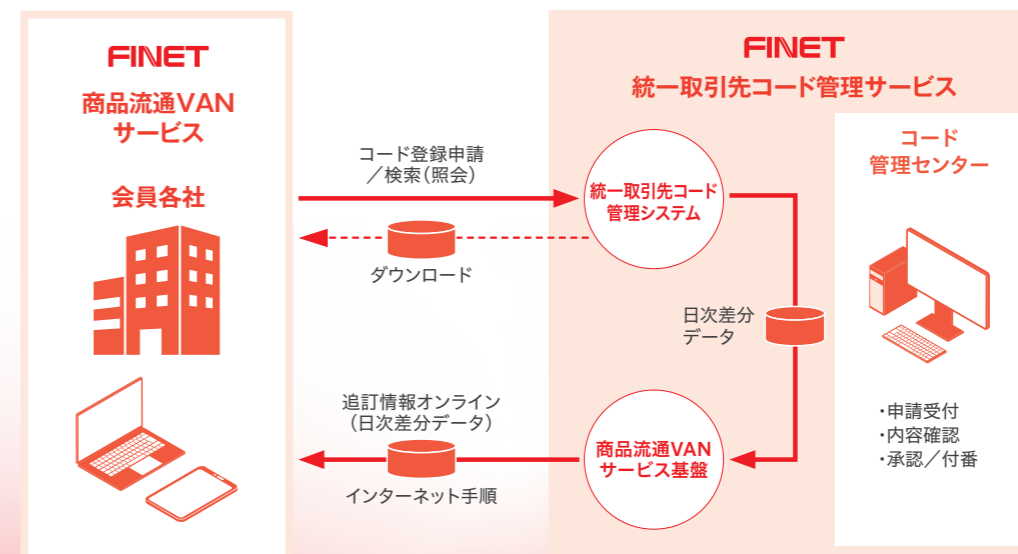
FINET

商品流通VAN
サービス

会員各社

FINET

統一取引先コード管理サービス

コード
管理センター

コード登録申請
／検索（照会）

統一取引先コード
管理システム

ダウンロード

日次差分
データ

追訂情報オンライン
（日次差分データ）

商品流通VAN
サービス基盤

インターネット手順

・申請受付
・内容確認
・承認／付番